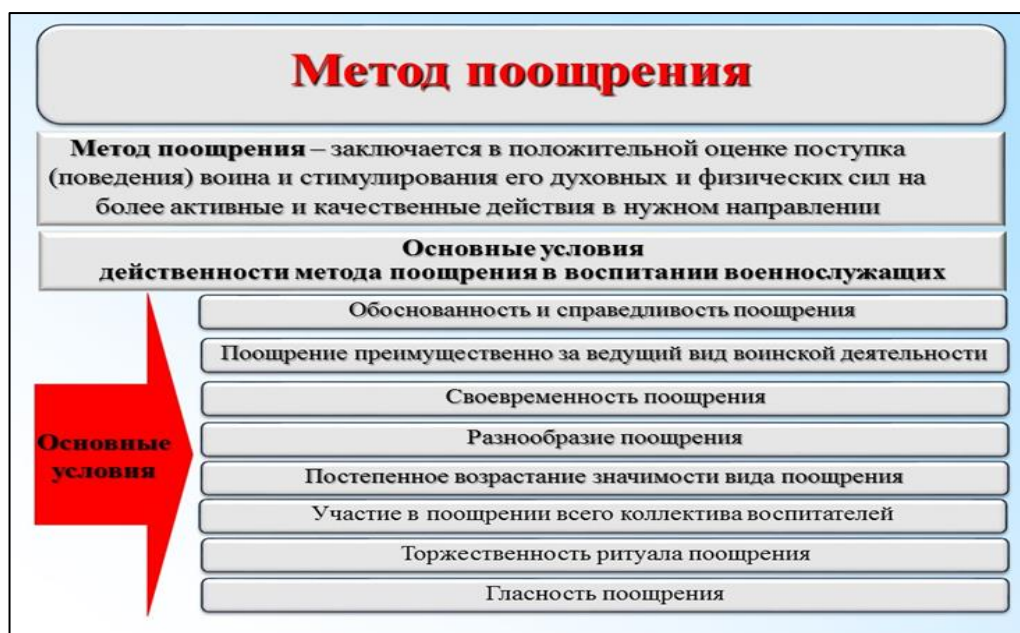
Метод поощрения

Метод поощрения – заключается в положительной оценке поступка (поведения) воина и стимулирования его духовных и физических сил на более активные и качественные действия в нужном направлении

Основные условия действенности метода поощрения в воспитании военнослужащих

Основные условия

Обоснованность и справедливость поощрения

Поощрение преимущественно за ведущий вид воинской деятельности

Своевременность поощрения

Разнообразие поощрения

Постепенное возрастание значимости вида поощрения

Участие в поощрении всего коллектива воспитателей

Торжественность ритуала поощрения

Гласность поощрения